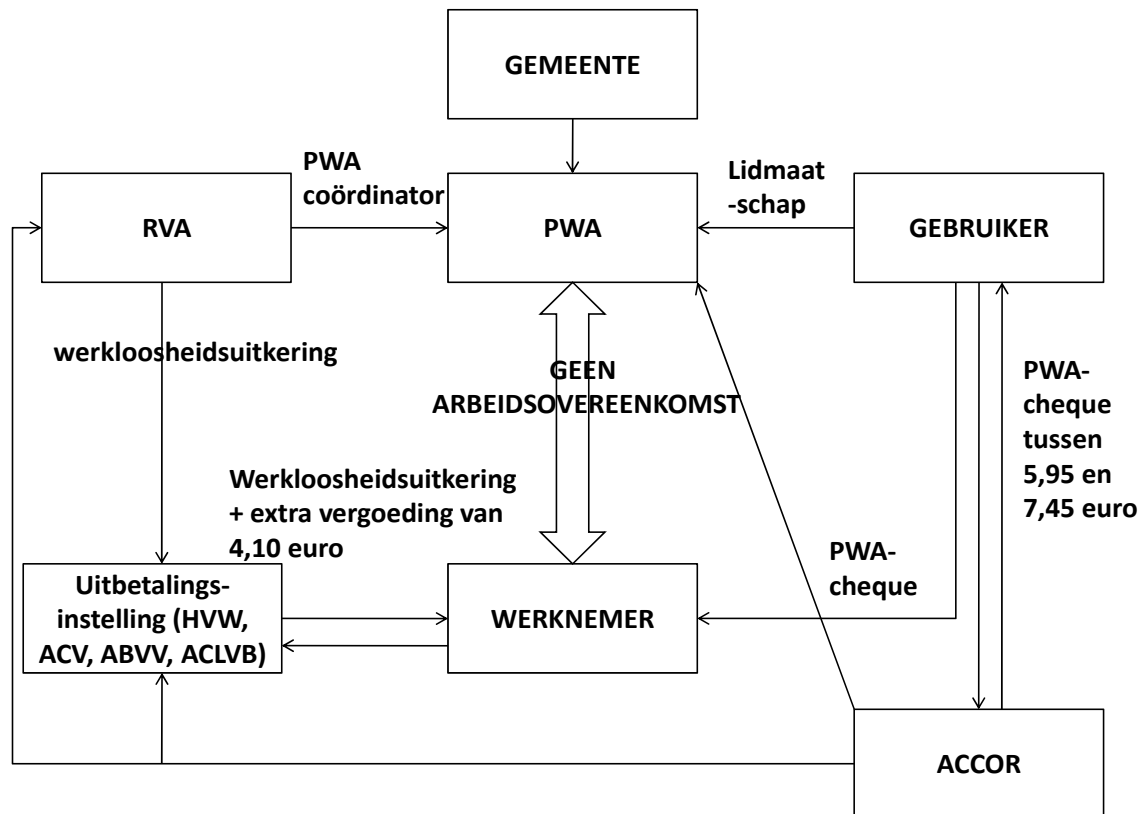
GEMEENTE

PWA coördinator

Lidmaat-schap

RVA

PWA

GEBRUIKER

werkloosheidsuitkering

GEEN ARBEIDSOVEREENKOMST

PWA-cheque tussen 5,95 en 7,45 euro

Werkloosheidsuitkering + extra vergoeding van 4,10 euro

PWA-cheque

Uitbetalings-instelling (HVW, ACV, ABVV, ACLVB)

WERKNEMER

ACCOR